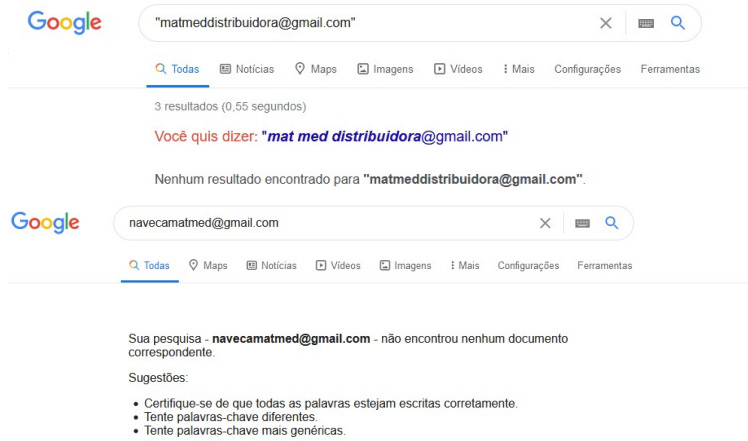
Google

"matmeddistribuidora@gmail.com"

Todas Notícias Maps Imagens Vídeos Mais Configurações Ferramentas

3 resultados (0,55 segundos)

Você quis dizer: "**mat med distribuidora**@gmail.com"

Nenhum resultado encontrado para **"matmeddistribuidora@gmail.com"**.

Google

navecamatmed@gmail.com

Todas Maps Notícias Vídeos Imagens Mais Configurações Ferramentas

Sua pesquisa - **navecamatmed@gmail.com** - não encontrou nenhum documento correspondente.

Sugestões:

- Certifique-se de que todas as palavras estejam escritas corretamente.
- Tente palavras-chave diferentes.
- Tente palavras-chave mais genéricas.